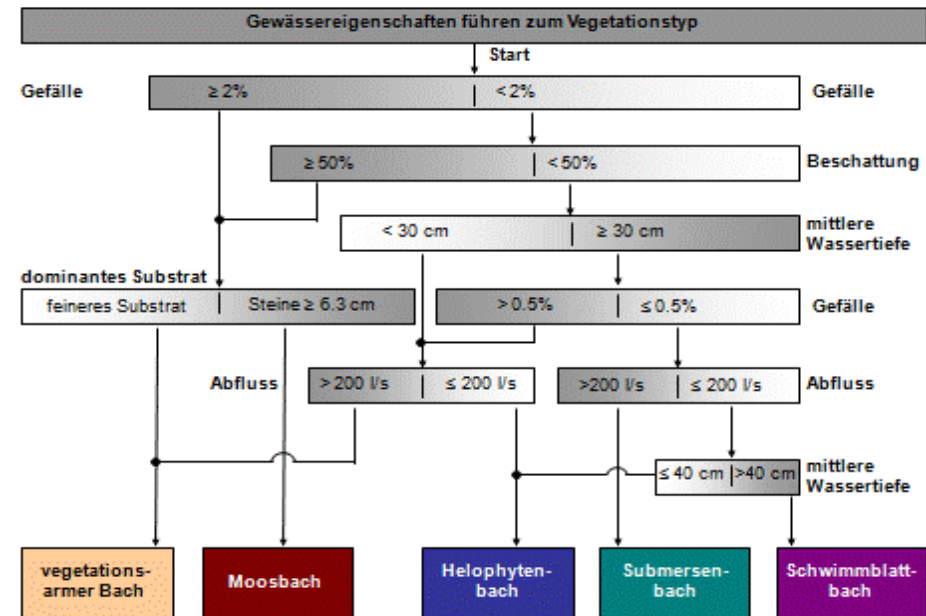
Gewässereigenschaften führen zum Vegetationstyp

Start

Gefälle
$\geq$ 2%
< 2%
Gefälle

$\geq$ 50%
< 50%
Beschattung

< 30 cm
$\geq$ 30 cm
mittlere Wassertiefe

dominantes Substrat
feineres Substrat
Steine $\geq$ 6.3 cm

> 0.5%
$\leq$ 0.5%
Gefälle

Abfluss
> 200 l/s
$\leq$ 200 l/s
>200 l/s
$\leq$ 200 l/s
Abfluss

$\leq$ 40 cm
>40 cm
mittlere Wassertiefe

vegetationsarmer Bach
Moosbach
Helophytenbach
Submersenbach
Schwimmblattbach